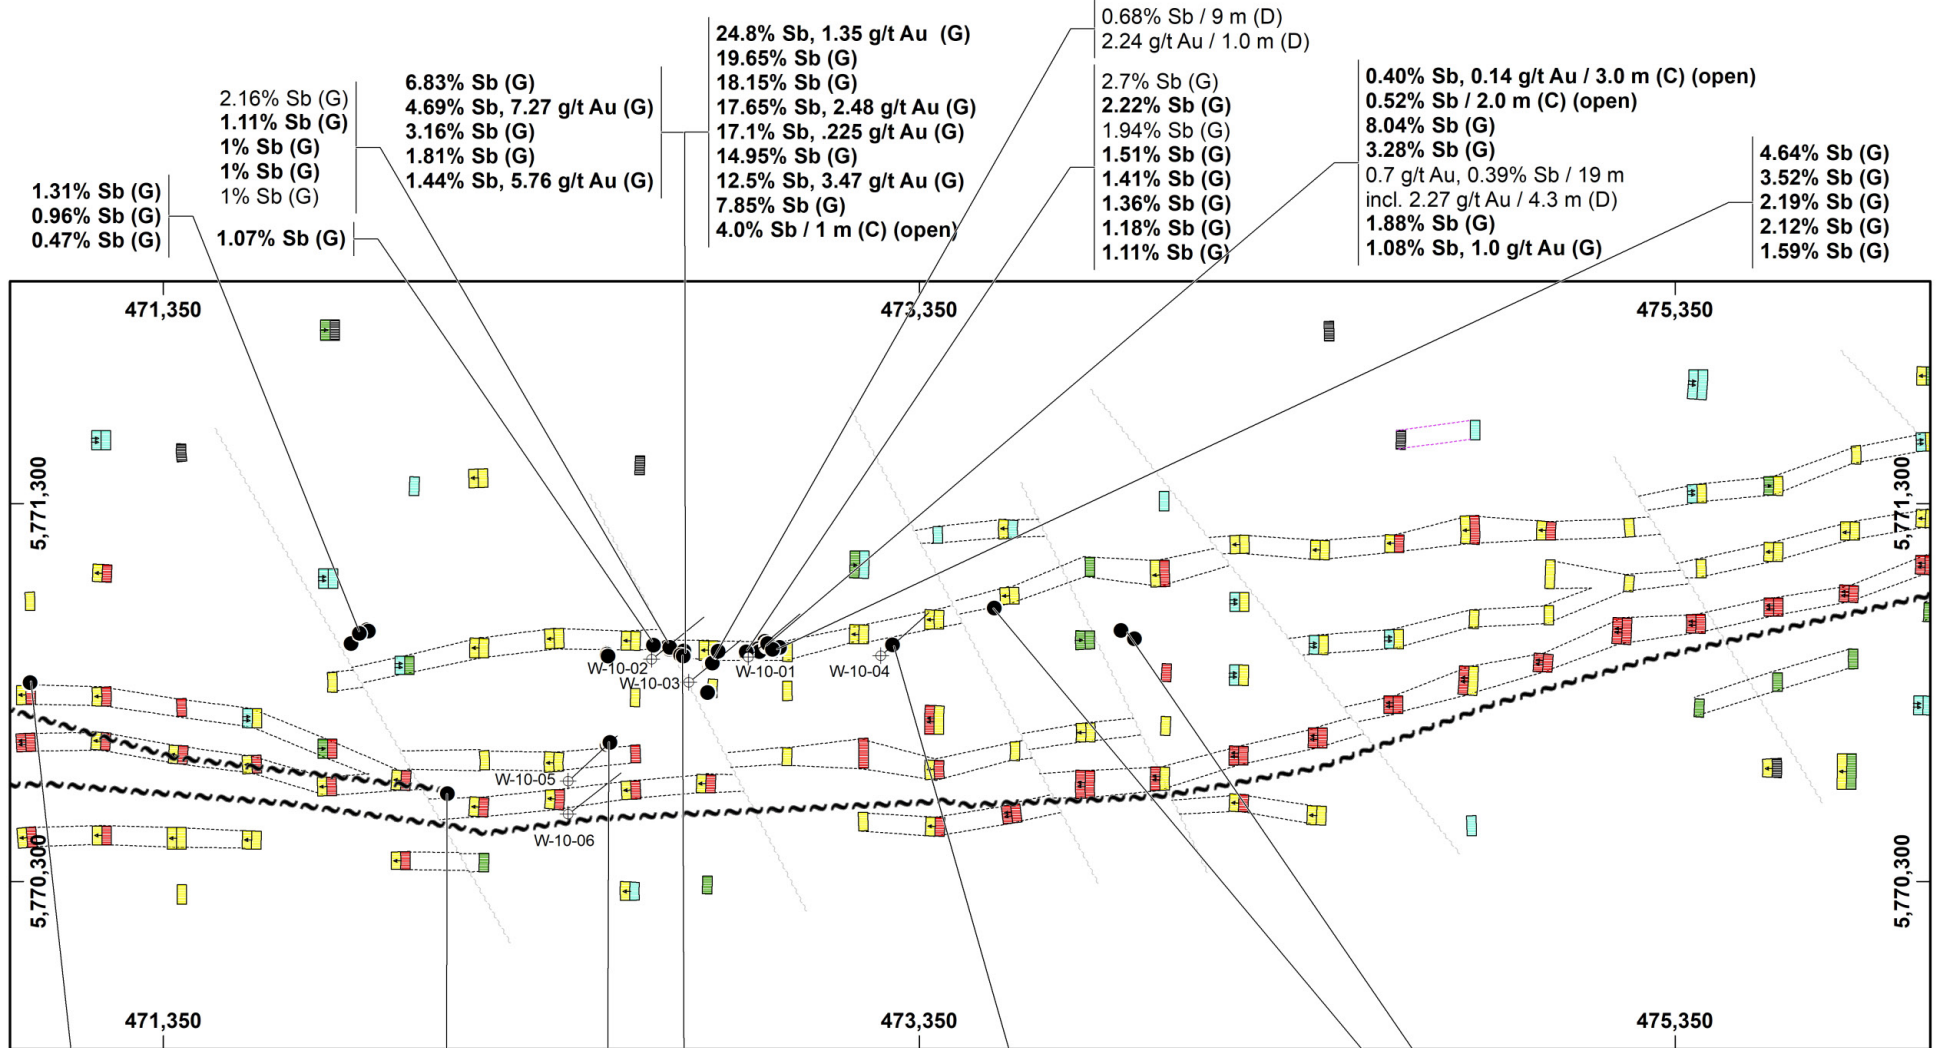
1.31% Sb (G)
0.96% Sb (G)
0.47% Sb (G)

2.16% Sb (G)
1.11% Sb (G)
1% Sb (G)
1% Sb (G)
1% Sb (G)

1.07% Sb (G)

6.83% Sb (G)
4.69% Sb, 7.27 g/t Au (G)
3.16% Sb (G)
1.81% Sb (G)
1.44% Sb, 5.76 g/t Au (G)

24.8% Sb, 1.35 g/t Au (G)
19.65% Sb (G)
18.15% Sb (G)
17.65% Sb, 2.48 g/t Au (G)
17.1% Sb, .225 g/t Au (G)
14.95% Sb (G)
12.5% Sb, 3.47 g/t Au (G)
7.85% Sb (G)
4.0% Sb / 1 m (C) (open)

0.68% Sb / 9 m (D)
2.24 g/t Au / 1.0 m (D)

2.7% Sb (G)
2.22% Sb (G)
1.94% Sb (G)
1.51% Sb (G)
1.41% Sb (G)
1.36% Sb (G)
1.18% Sb (G)
1.11% Sb (G)

0.40% Sb, 0.14 g/t Au / 3.0 m (C) (open)
0.52% Sb / 2.0 m (C) (open)
8.04% Sb (G)
3.28% Sb (G)
0.7 g/t Au, 0.39% Sb / 19 m
incl. 2.27 g/t Au / 4.3 m (D)
1.88% Sb (G)
1.08% Sb, 1.0 g/t Au (G)

4.64% Sb (G)
3.52% Sb (G)
2.19% Sb (G)
2.12% Sb (G)
1.59% Sb (G)

471,350
473,350
475,350
5,771,300
5,771,300
W-10-02
W-10-03
W-10-01
W-10-04
W-10-05
W-10-06
5,770,300
5,770,300
471,350
473,350
475,350